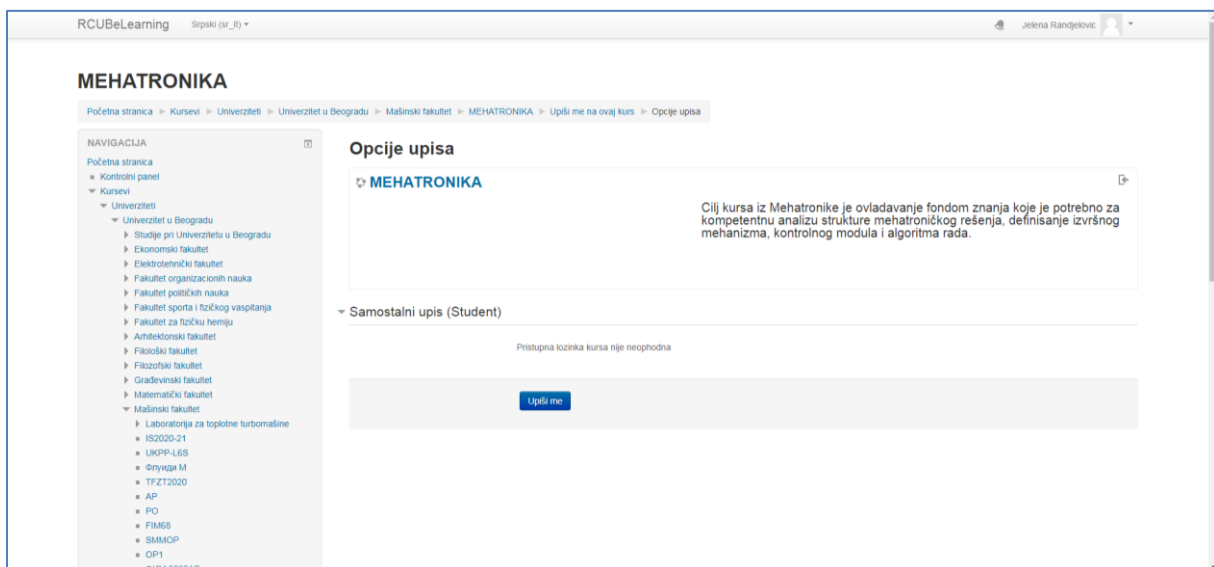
RCUBeLearning Srpski (sr_lt)

Jelena Randjelovic

MEHATRONIKA

Početna stranica ► Kursevi ► Univerziteti ► Univerzitet u Beogradu ► Mašinski fakultet ► MEHATRONIKA ► Upiši me na ovaj kurs ► Opcije upisa

NAVIGACIJA

Početna stranica
Kontrolni panel
Kursevi
Univerziteti
Univerzitet u Beogradu
Studije pri Univerzitetu u Beogradu
Ekonomski fakultet
Elektrotehnički fakultet
Fakultet organizacionih nauka
Fakultet političkih nauka
Fakultet sporta i fizičkog vaspitanja
Fakultet za fizičku hemiju
Arhitektonski fakultet
Filološki fakultet
Filozofski fakultet
Građevinski fakultet
Matematički fakultet
Mašinski fakultet
Laboratorija za toplotne turbomašine
IS2020-21
UKPP-L6S
Флуиди М
TFZT2020
AP
PO
FIM68
SMMOP
OP1

Opcije upisa

MEHATRONIKA

Cilj kursa iz Mehatronike je ovladavanje fondom znanja koje je potrebno za kompetentnu analizu strukture mehatroničkog rešenja, definisanje izvršnog mehanizma, kontrolnog modula i algoritma rada.

Samostalni upis (Student)

Pristupna lozinka kursa nije neophodna

Upiši me